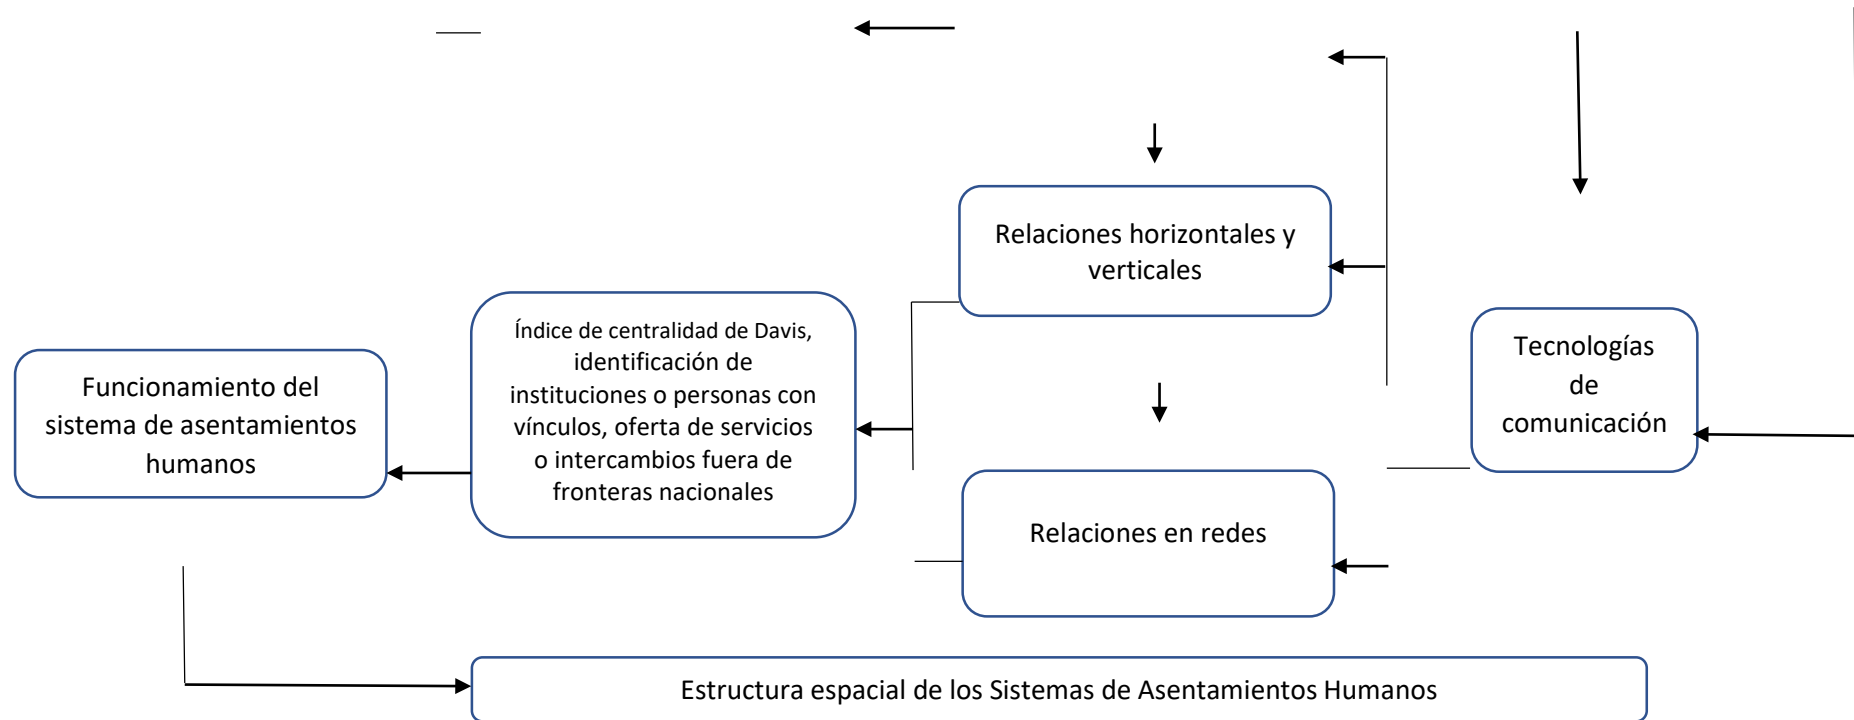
Relaciones horizontales y verticales

Tecnologías de comunicación

Funcionamiento del sistema de asentamientos humanos

Índice de centralidad de Davis, identificación de instituciones o personas con vínculos, oferta de servicios o intercambios fuera de fronteras nacionales

Relaciones en redes

Estructura espacial de los Sistemas de Asentamientos Humanos